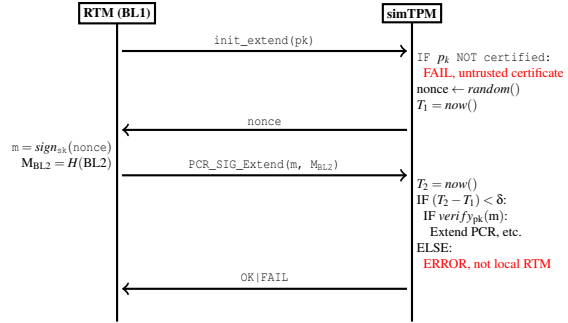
RTM (BL1)

simTPM

init_extend(pk)

IF $p_k$ NOT certified:
FAIL, untrusted certificate
nonce $\leftarrow$ *random*()
$T_1 = now()$

nonce

m = $sign_{sk}$(nonce)
$M_{BL2} = H(BL2)$

PCR_SIG_Extend(m, $M_{BL2}$)

$T_2 = now()$
IF $(T_2 - T_1) < \delta$:
IF $verify_{pk}$(m):
Extend PCR, etc.
ELSE:
ERROR, not local RTM

OK|FAIL